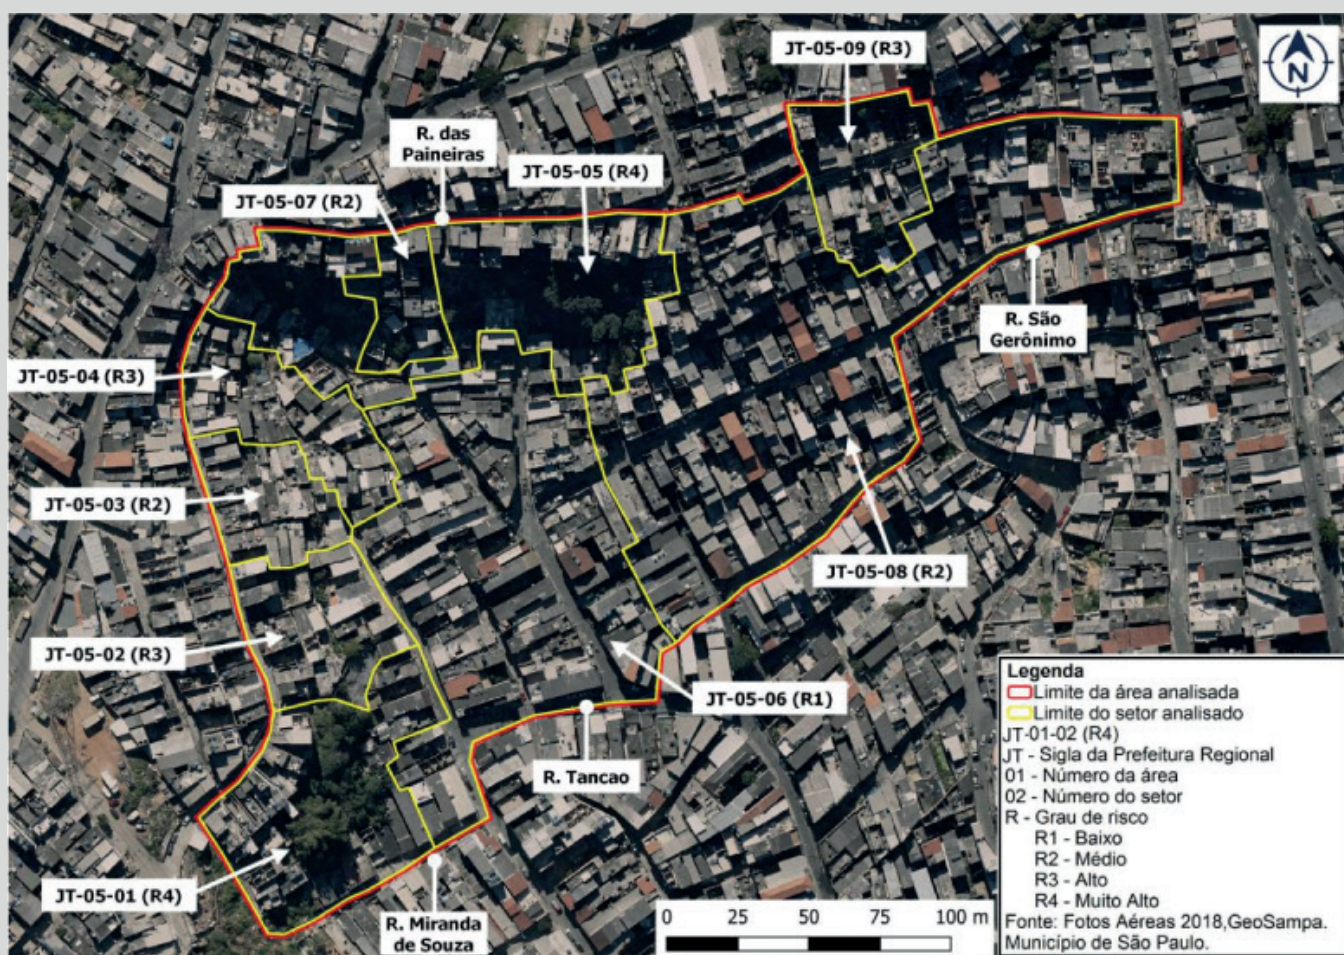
JT-05-09 (R3)

N

R. das Paineiras

JT-05-05 (R4)

JT-05-07 (R2)

R. São Gerônimo

JT-05-04 (R3)

JT-05-03 (R2)

JT-05-08 (R2)

JT-05-02 (R3)

JT-05-06 (R1)

R. Tancao

JT-05-01 (R4)

R. Miranda de Souza

0 25 50 75 100 m

Legenda
Limite da área analisada
Limite do setor analisado
JT-01-02 (R4)
JT - Sigla da Prefeitura Regional
01 - Número da área
02 - Número do setor
R - Grau de risco
R1 - Baixo
R2 - Médio
R3 - Alto
R4 - Muito Alto
Fonte: Fotos Aéreas 2018,GeoSampa. Município de São Paulo.